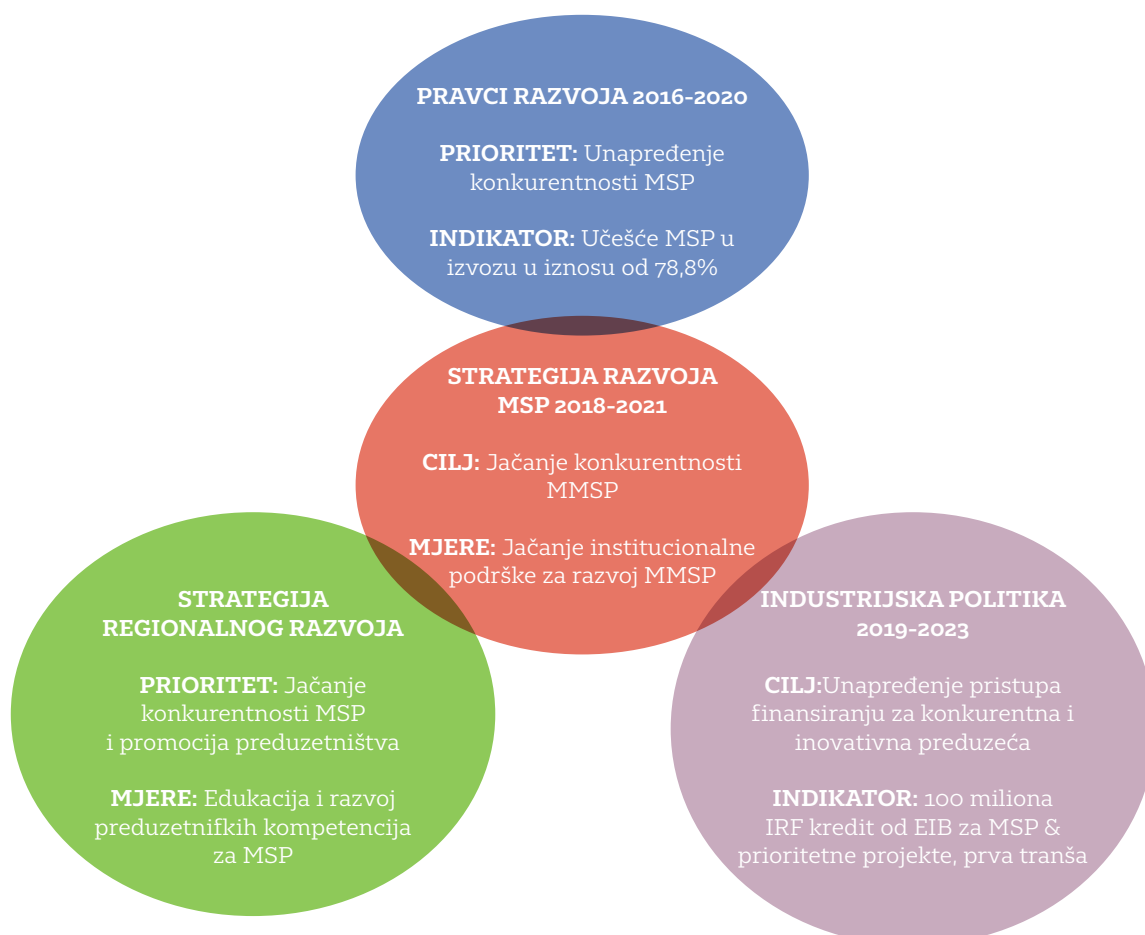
PRAVCI RAZVOJA 2016-2020

PRIORITET: Unapređenje konkurentnosti MSP

INDIKATOR: Učešće MSP u izvozu u iznosu od 78,8%

STRATEGIJA RAZVOJA MSP 2018-2021

CILJ: Jačanje konkurentnosti MMSP

MJERE: Jačanje institucionalne podrške za razvoj MMSP

STRATEGIJA REGIONALNOG RAZVOJA

PRIORITET: Jačanje konkurentnosti MSP i promocija preduzetništva

MJERE: Edukacija i razvoj preduzetnifkih kompetencija za MSP

INDUSTRIJSKA POLITIKA 2019-2023

CILJ:Unapređenje pristupa finansiranju za konkurentna i inovativna preduzeća

INDIKATOR: 100 miliona IRF kredit od EIB za MSP & prioritetne projekte, prva tranša